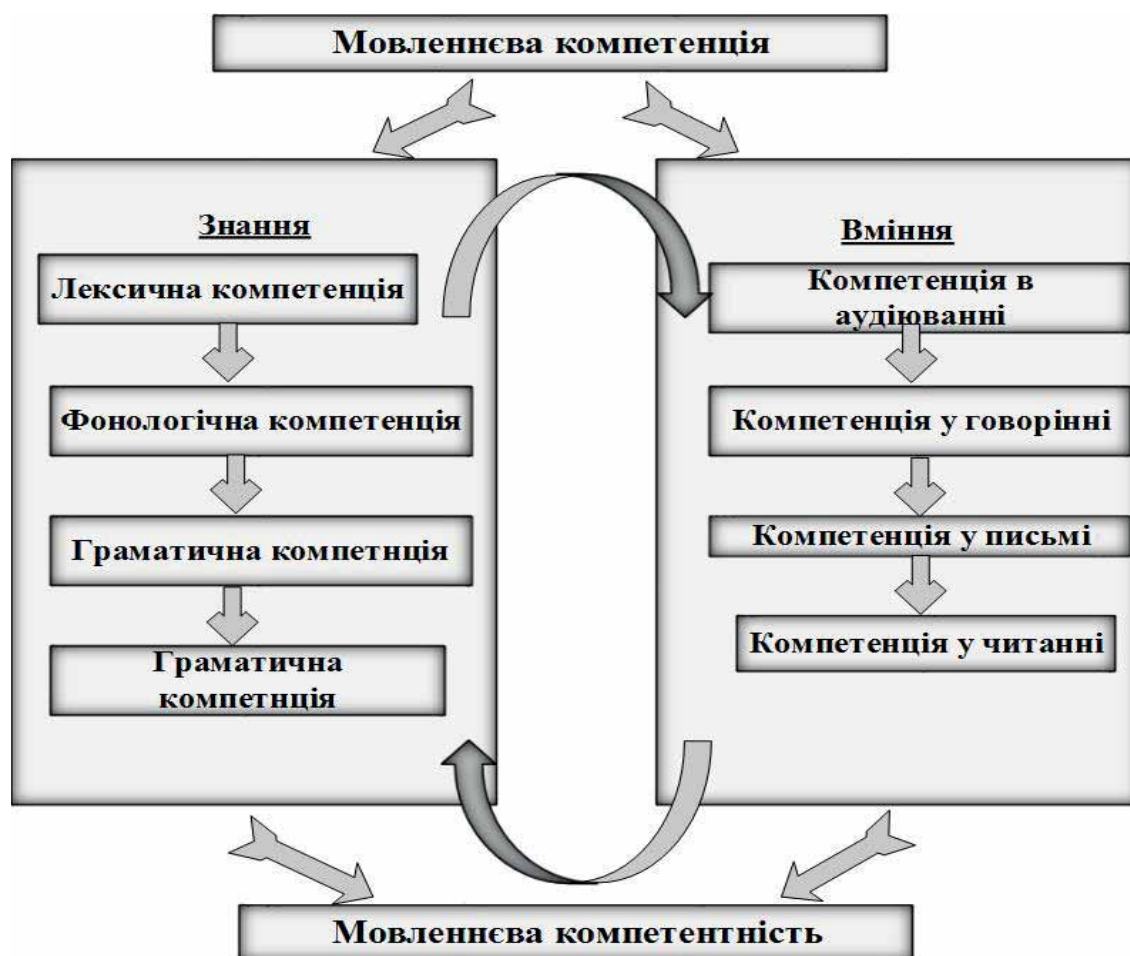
Мовленнєва компетенція

Знання

Лексична компетенція

Фонологічна компетенція

Граматична компетнція

Граматична компетнція

Вміння

Компетенція в аудіюванні

Компетенція у говорінні

Компетенція у письмі

Компетенція у читанні

Мовленнєва компетентність